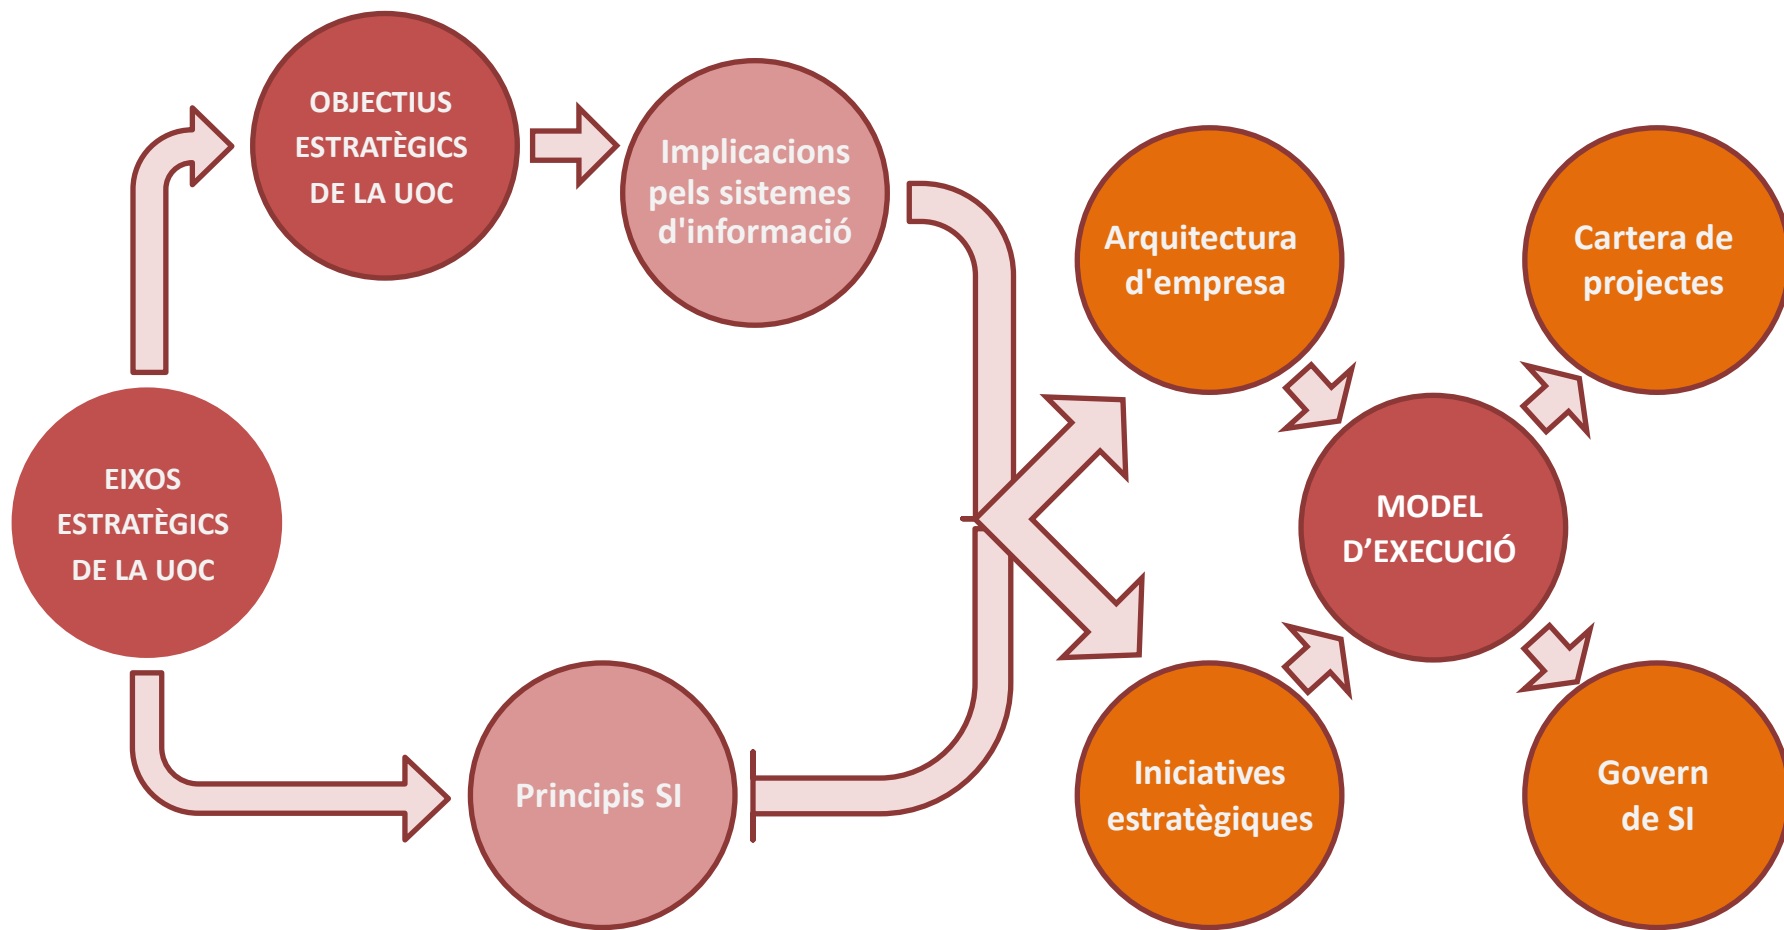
EIXOS ESTRATÈGICS DE LA UOC

OBJECTIUS ESTRATÈGICS DE LA UOC

Implicacions pels sistemes d'informació

Principis SI

Arquitectura d'empresa

Iniciatives estratègiques

MODEL D'EXECUCIÓ

Cartera de projectes

Govern de SI